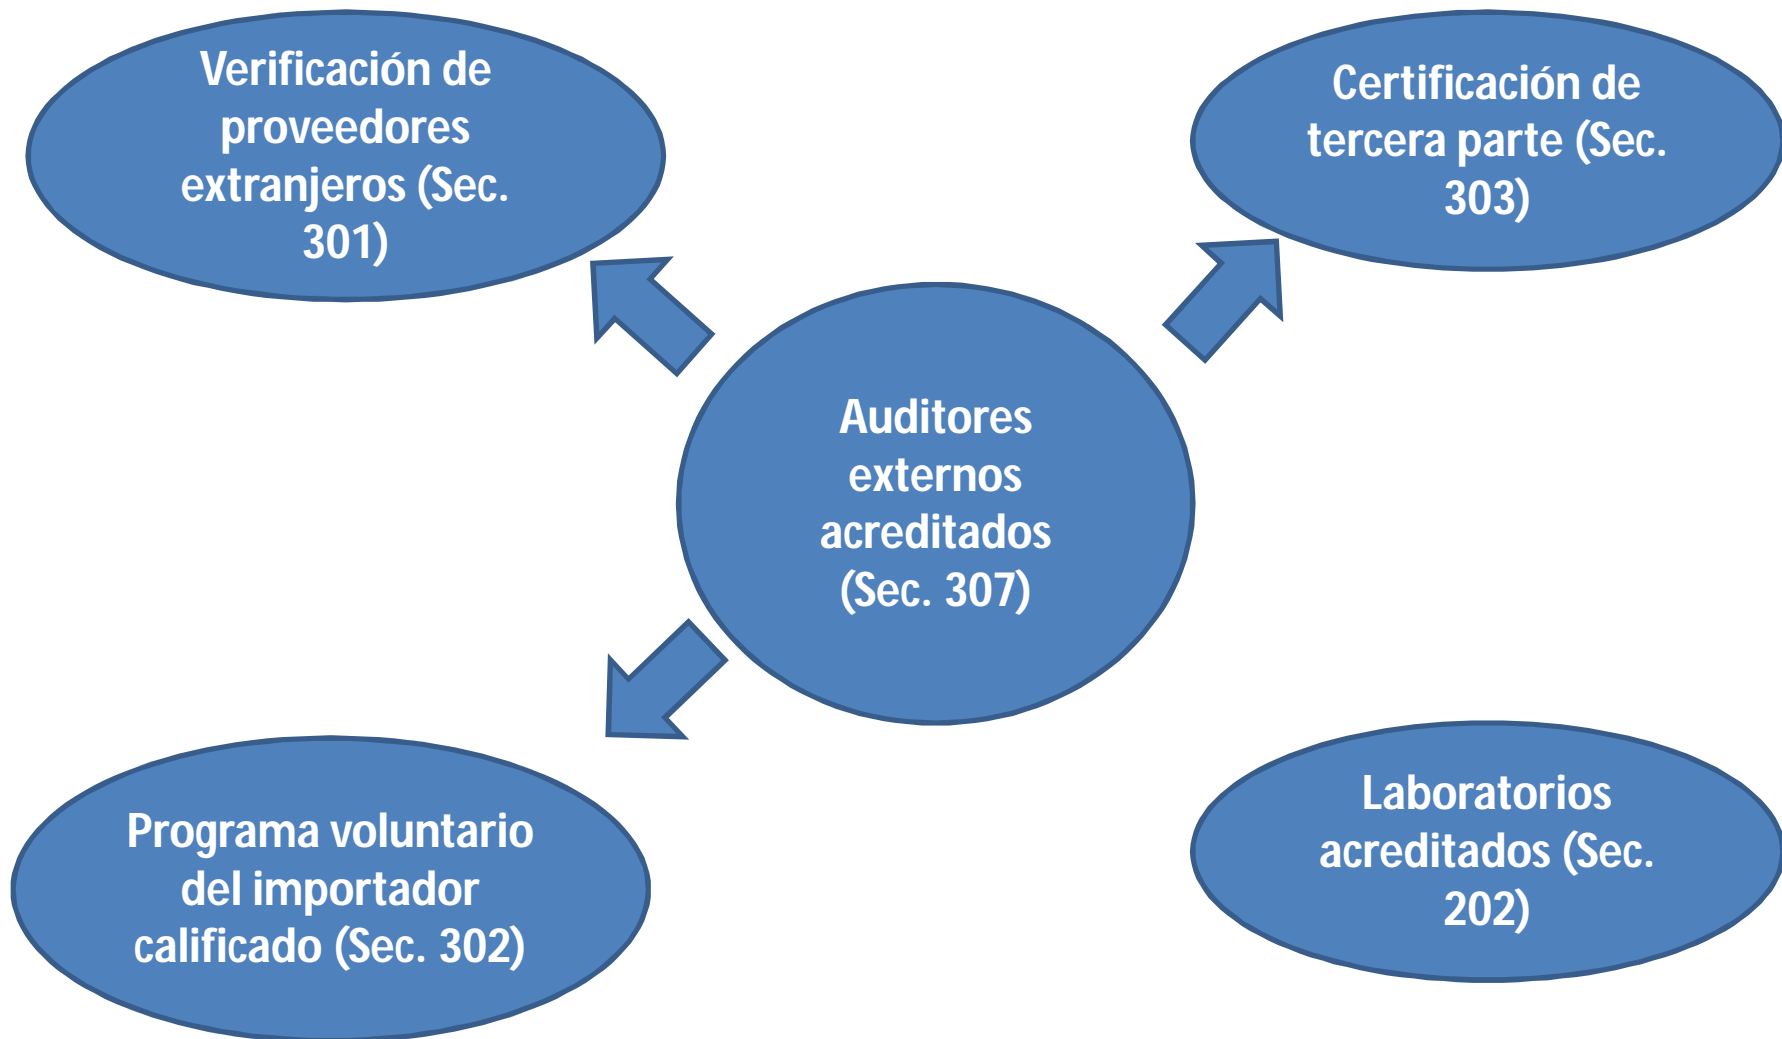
Verificación de proveedores extranjeros (Sec. 301)

Certificación de tercera parte (Sec. 303)

Auditores externos acreditados (Sec. 307)

Programa voluntario del importador calificado (Sec. 302)

Laboratorios acreditados (Sec. 202)